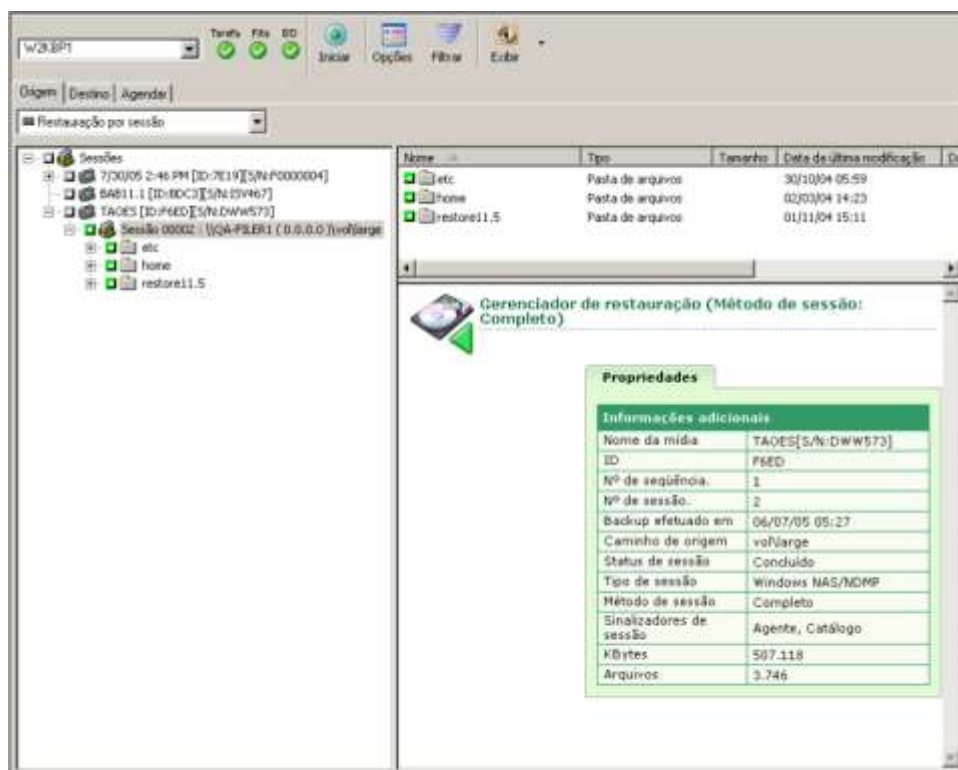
W2KBP1

Tarefa Fila BD

Iniciar Opções Filtrar Exibir

Origem Destino Agendar

Restauração por sessão

Sessões
7/30/05 2:46 PM [ID:7E19][S/N:P0000004]
BA811.1 [ID:BDC3][S/N:DV467]
TAOES [ID:F6ED][S/N:DWW573]
Sessão 00002 : \\QA-FILER1 ( 0.0.0.0 )\vol\large
etc
home
restore11.5

| Nome | Tipo | Tamanho | Data da última modificação | D |
|---|---|---|---|---|
| etc | Pasta de arquivos | | 30/10/04 05:59 | |
| home | Pasta de arquivos | | 02/03/04 14:23 | |
| restore11.5 | Pasta de arquivos | | 01/11/04 15:11 | |

Gerenciador de restauração (Método de sessão: Completo)

Propriedades

| Informações adicionais | |
|---|---|
| Nome da mídia | TAOES[S/N:DWW573] |
| ID | F6ED |
| Nº de seqüência. | 1 |
| Nº de sessão. | 2 |
| Backup efetuado em | 06/07/05 05:27 |
| Caminho de origem | vol\large |
| Status de sessão | Concluído |
| Tipo de sessão | Windows NAS/NDMP |
| Método de sessão | Completo |
| Sinalizadores de sessão | Agente, Catálogo |
| KBytes | 507.118 |
| Arquivos | 3.746 |